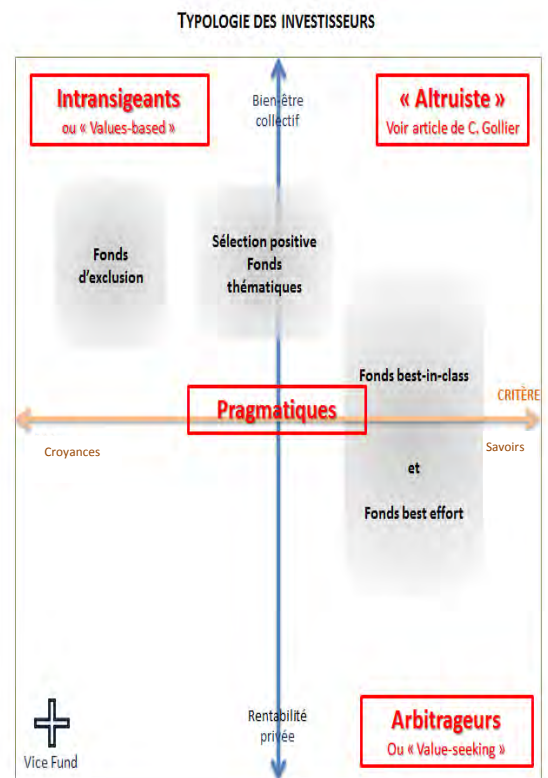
TYPOLOGIE DES INVESTISSEURS

Intransigeants
ou « Values-based »

Bien-être collectif

« Altruiste »
Voir article de C. Gollier

Fonds d'exclusion

Sélection positive
Fonds thématiques

Fonds best-in-class

CRITÈRE

Pragmatiques

Croyances

Savoirs

et

Fonds best effort

Vice Fund

Rentabilité privée

Arbitrageurs
Ou « Value-seeking »